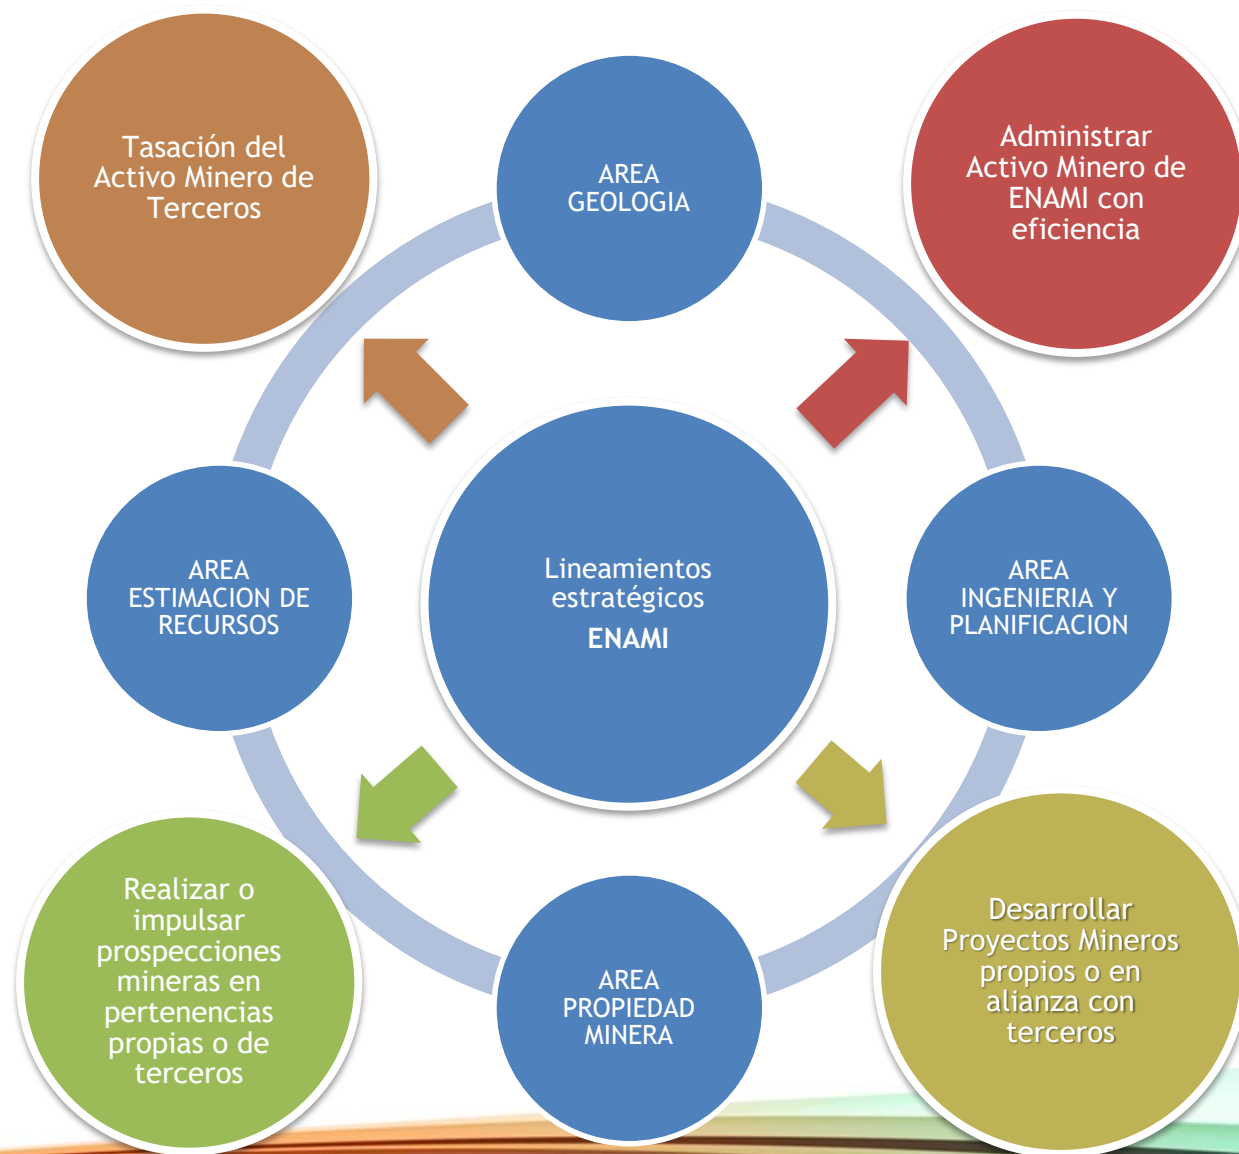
Tasación del Activo Minero de Terceros

AREA GEOLOGIA

Administrar Activo Minero de ENAMI con eficiencia

AREA ESTIMACION DE RECURSOS

Lineamientos estratégicos
ENAMI

AREA INGENIERIA Y PLANIFICACION

Realizar o impulsar prospecciones mineras en pertenencias propias o de terceros

AREA PROPIEDAD MINERA

Desarrollar Proyectos Mineros propios o en alianza con terceros